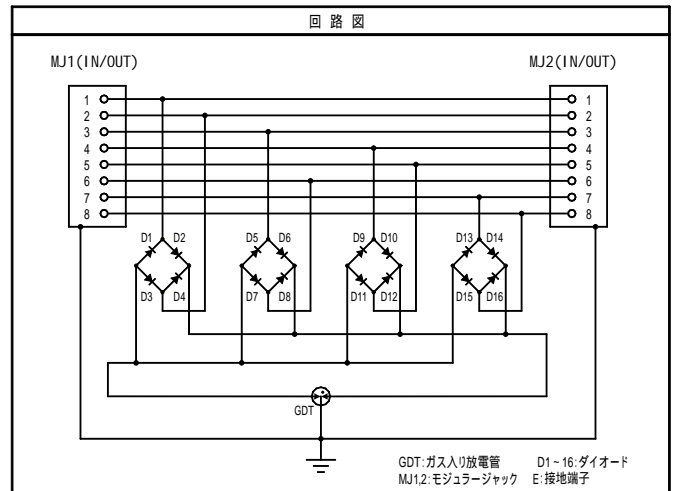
回 路 図

MJ1(IN/OUT)

MJ2(IN/OUT)

1
2
3
4
5
6
7
8

1
2
3
4
5
6
7
8

D1 D2
D3 D4
D5 D6
D7 D8
D9 D10
D11 D12
D13 D14
D15 D16

GDT

GDT:ガス入り放電管　D1～16:ダイオード
MJ1,2:モジュラージャック　E:接地端子